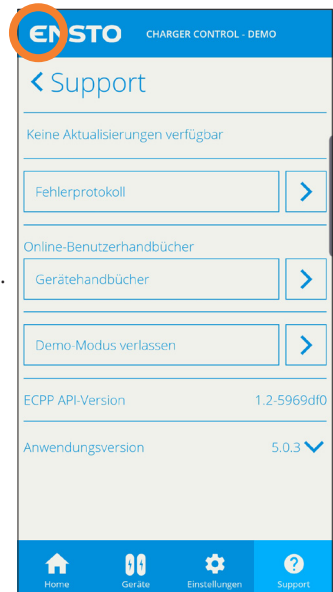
ENSTO CHARGER CONTROL - DEMO

Support

Keine Aktualisierungen verfügbar

Fehlerprotokoll

Online-Benutzerhandbücher

Gerätehandbücher

Demo-Modus verlassen

ECPP API-Version 1.2-5969df0

Anwendungsversion 5.0.3

Home Geräte Einstellungen Support